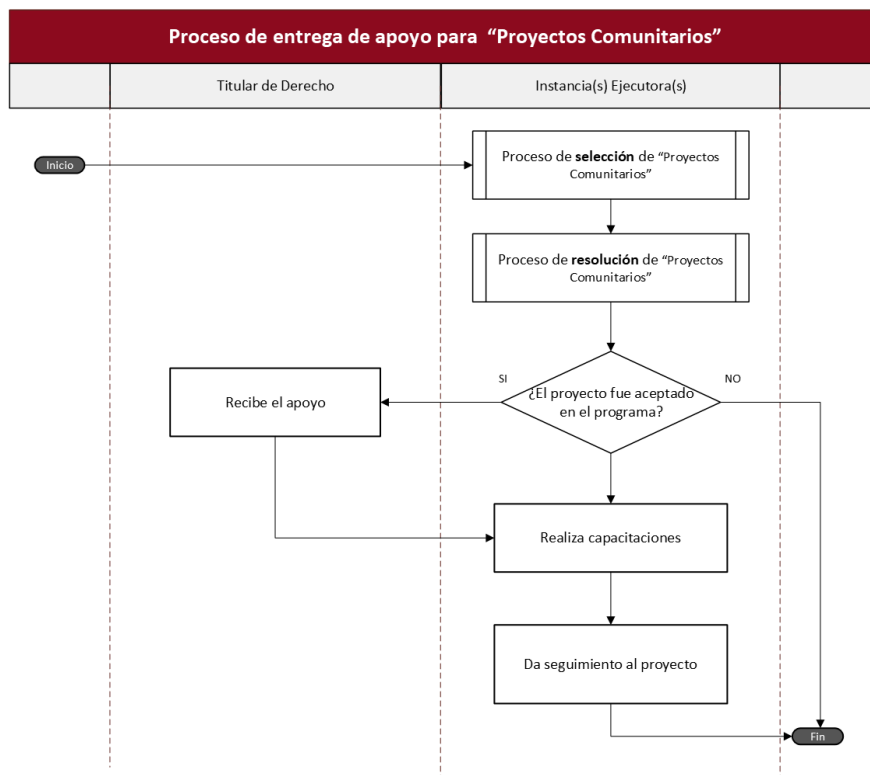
Proceso de entrega de apoyo para "Proyectos Comunitarios"

Titular de Derecho

Instancia(s) Ejecutora(s)

Inicio

Proceso de **selección** de "Proyectos Comunitarios"

Proceso de **resolución** de "Proyectos Comunitarios"

SI

NO

¿El proyecto fue aceptado en el programa?

Recibe el apoyo

Realiza capacitaciones

Da seguimiento al proyecto

Fin